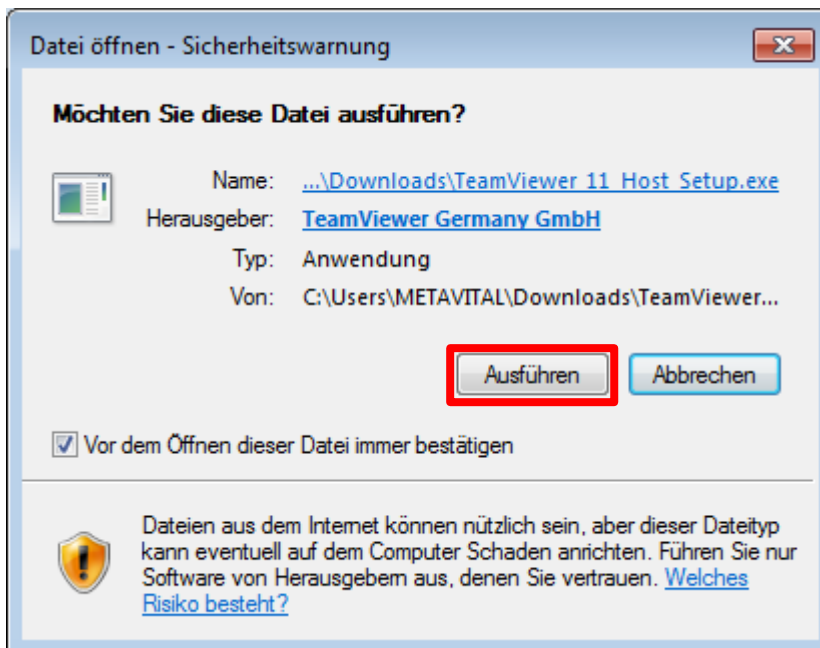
Datei öffnen - Sicherheitswarnung

Möchten Sie diese Datei ausführen?

Name: ...\Downloads\TeamViewer_11_Host_Setup.exe
Herausgeber: TeamViewer Germany GmbH
Typ: Anwendung
Von: C:\Users\METAVITAL\Downloads\TeamViewer...

Ausführen Abbrechen

Vor dem Öffnen dieser Datei immer bestätigen

Dateien aus dem Internet können nützlich sein, aber dieser Dateityp kann eventuell auf dem Computer Schaden anrichten. Führen Sie nur Software von Herausgebern aus, denen Sie vertrauen. Welches Risiko besteht?